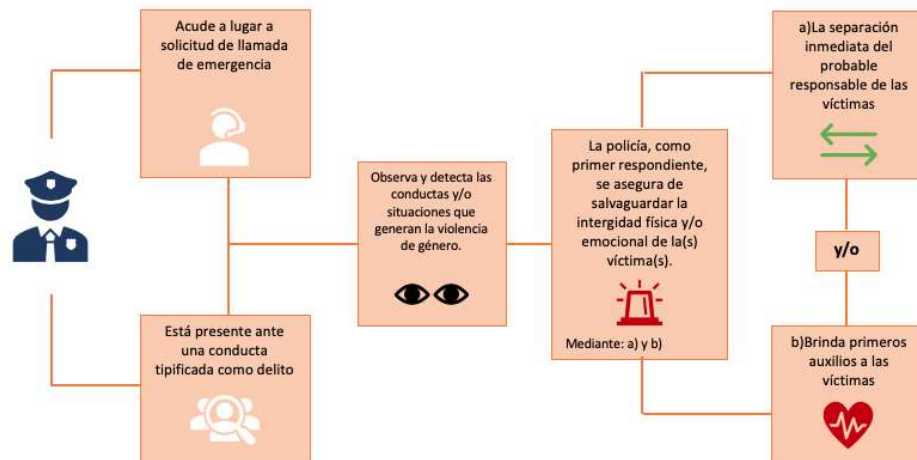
Acude a lugar a solicitud de llamada de emergencia

Está presente ante una conducta tipificada como delito

Observa y detecta las conductas y/o situaciones que generan la violencia de género.

La policía, como primer respondiente, se asegura de salvaguardar la intergidad física y/o emocional de la(s) víctima(s).

Mediante: a) y b)

a)La separación inmediata del probable responsable de las víctimas

y/o

b)Brinda primeros auxilios a las víctimas